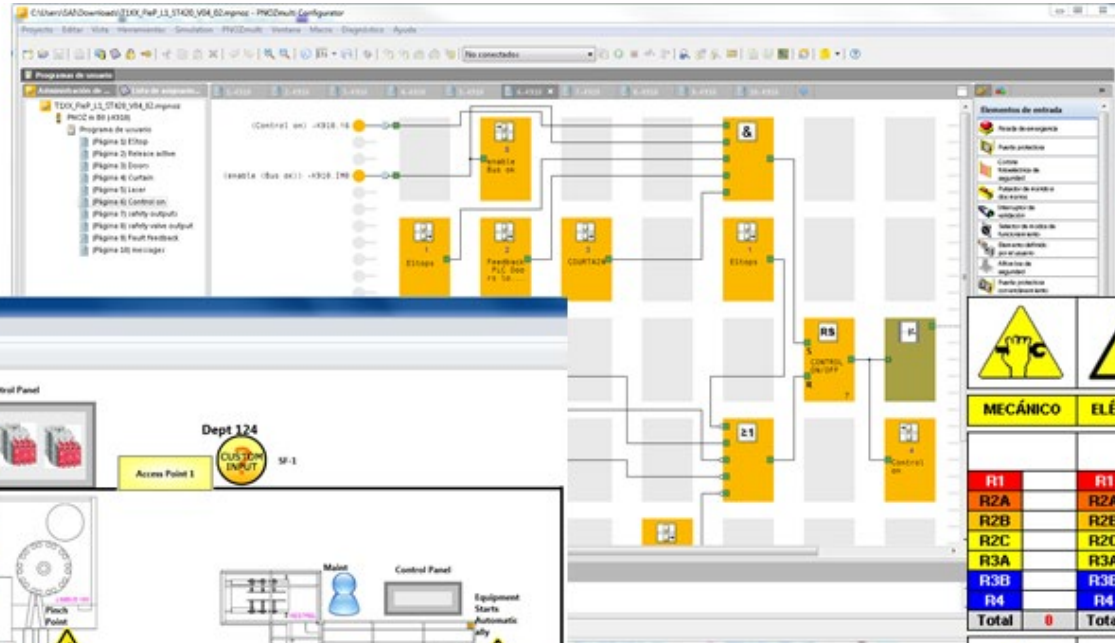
C:\Users\SAI\Downloads\T1XX_FleP_L1_ST420_V04_02.mpnoz - PNOZmulti Configurator

Proyecto Editar Vista Herramientas Simulation PNOZmulti Ventana Macro Diagnóstico Ayuda

No conectados

Programas de usuario

Administración de ... Lista de asignado...

T1XX_FleP_L1_ST420_V04_02.mpnoz
PNOZ m B0 (-K918)
Programa de usuario
[Página 1] EStop
[Página 2] Release active
[Página 3] Doors
[Página 4] Curtain
[Página 5] Lecer
[Página 6] Control on
[Página 7] safety outputs
[Página 8] safety valve output
[Página 9] Fault feedback
[Página 10] message

(Control on) -K918.16
(enable (Bus ok)) -K918.IM0

5 Enable Bus ok
&
1 Estops
2 Feedback PLC Doors lo...
3 COURTAIN
1 Estops
RS
S
CONTROL ON/OFF
R
≥1
4 Control on

Elementos de entrada
Parada de emergencia
Puerta protectora
Cortina fotoeléctrica de seguridad
Pulsador de mando a dos manos
Interruptor de validación
Selector de modos de funcionamiento
Elemento definido por el usuario
Alfombra de seguridad
Puerta protectora con enclavamiento

trol Panel
Dept 124
CUSTOM INPUT
SF-1
Access Point 1
Pinch Point
Maint
Control Panel
Equipment Starts Automatically

MECÁNICO
ELÉ
R1
R2A
R2B
R2C
R3A
R3B
R4
Total 0
R1
R2A
R2B
R2C
R3A
R3B
R4
Tota